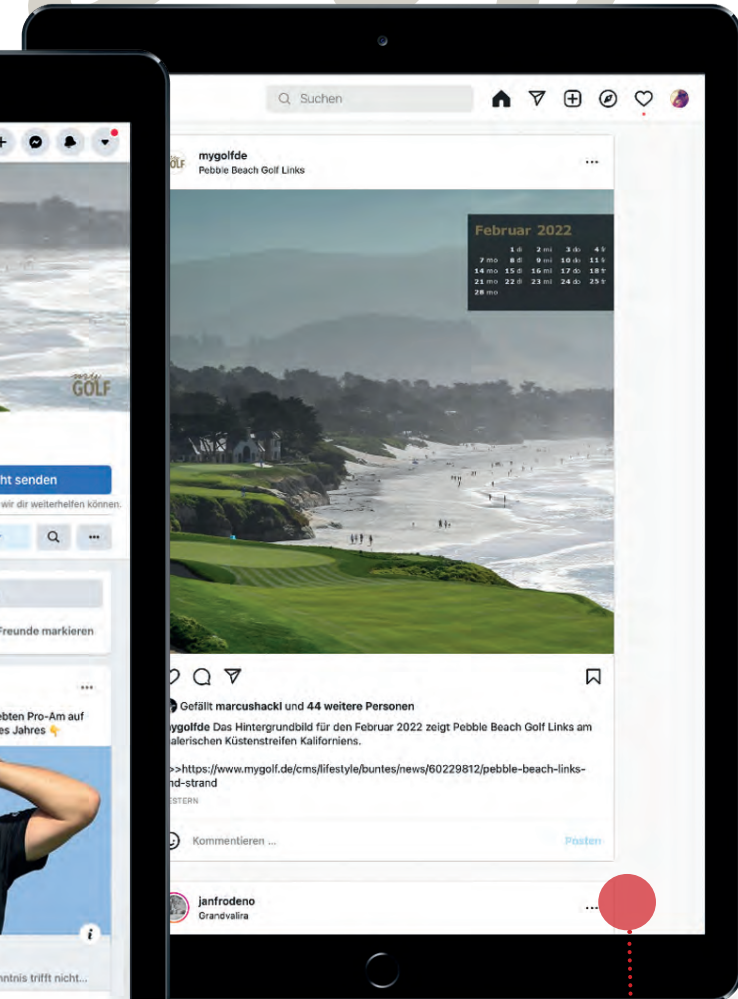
GOLF

ht senden

wir dir weiterhelfen können.

Freunde markieren

ebten Pro-Am auf
es Jahres

ntnis trifft nicht...

Suchen

mygolfde
Pebble Beach Golf Links

Februar 2022

| | | | | |
|---|---|---|---|---|
| 1 di | 2 mi | 3 do | 4 fr | |
| 7 mo | 8 di | 9 mi | 10 do | 11 fr |
| 14 mo | 15 di | 16 mi | 17 do | 18 fr |
| 21 mo | 22 di | 23 mi | 24 do | 25 fr |
| 28 mo | | | | |

GOLF

Gefällt marcushackl und 44 weitere Personen

ygolfde Das Hintergrundbild für den Februar 2022 zeigt Pebble Beach Golf Links am alerischen Küstenstreifen Kaliforniens.

>>https://www.mygolf.de/cms/lifestyle/buntes/news/60229812/pebble-beach-links-nd-strand

ESTERN

Kommentieren ...

Posten

janfrodeno
Grandvalira